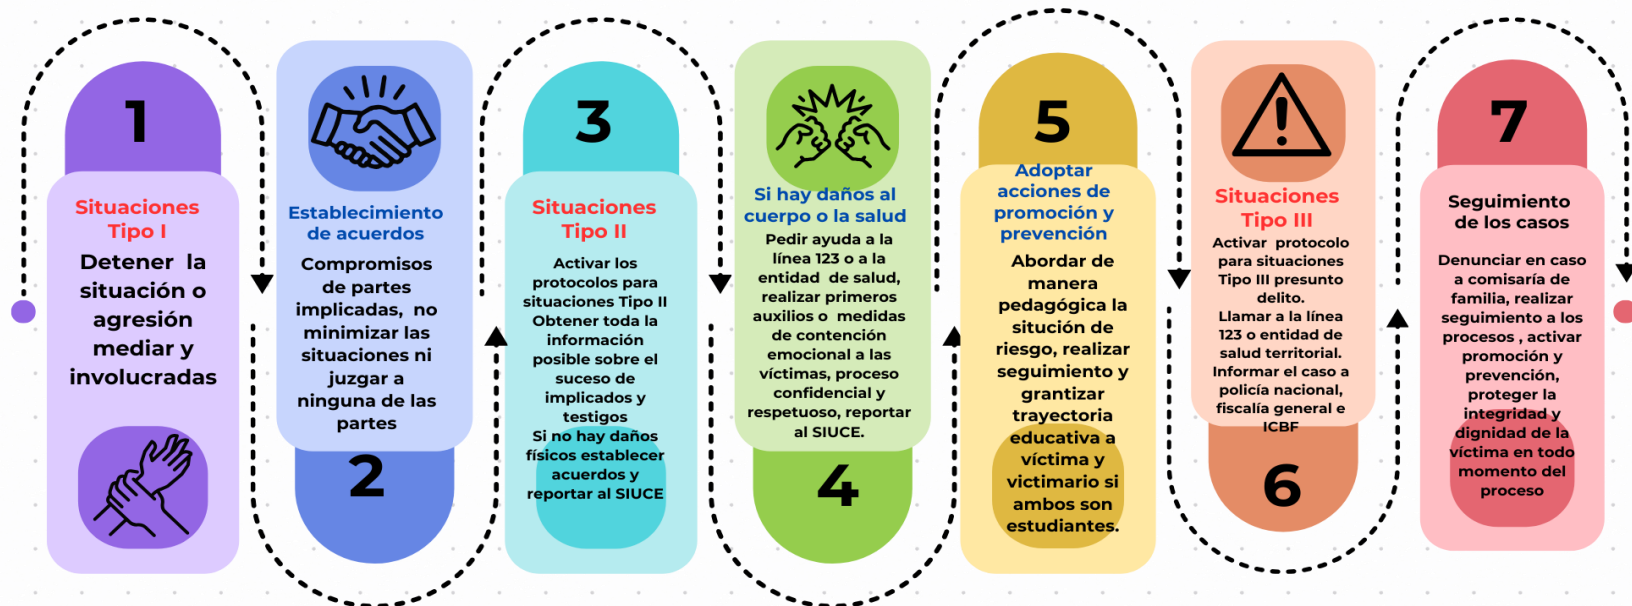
1

Situaciones Tipo I

Detener la situación o agresión mediar y involucradas

Establecimiento de acuerdos

Compromisos de partes implicadas, no minimizar las situaciones ni juzgar a ninguna de las partes

2

3

Situaciones Tipo II

Activar los protocolos para situaciones Tipo II Obtener toda la información posible sobre el suceso de implicados y testigos Si no hay daños físicos establecer acuerdos y reportar al SIUCE

Si hay daños al cuerpo o la salud

Pedir ayuda a la línea 123 o a la entidad de salud, realizar primeros auxilios o medidas de contención emocional a las víctimas, proceso confidencial y respetuoso, reportar al SIUCE.

4

5

Adoptar acciones de promoción y prevención

Abordar de manera pedagógica la situción de riesgo, realizar seguimiento y grantizar trayectoria educativa a víctima y victimario si ambos son estudiantes.

Situaciones Tipo III

Activar protocolo para situaciones Tipo III presunto delito. Llamar a la línea 123 o entidad de salud territorial. Informar el caso a policía nacional, fiscalía general e ICBF

6

7

Seguimiento de los casos

Denunciar en caso a comisaría de familia, realizar seguimiento a los procesos , activar promoción y prevención, proteger la integridad y dignidad de la víctima en todo momento del proceso